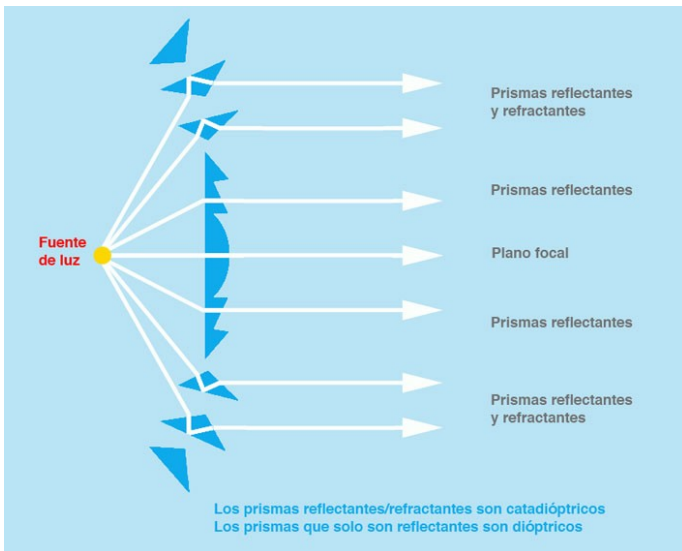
Fuente de luz

Prismas reflectantes y refractantes

Prismas reflectantes

Plano focal

Prismas reflectantes

Prismas reflectantes y refractantes

Los prismas reflectantes/refractantes son catadióptricos
Los prismas que solo son reflectantes son dióptricos